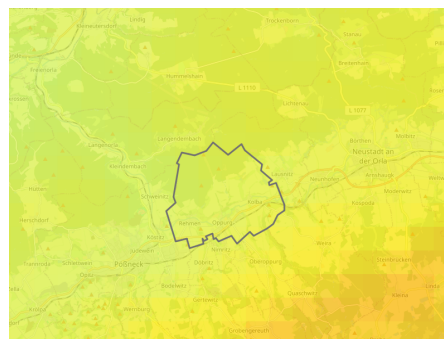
Lödla
Kleinebersdorf
Bockendorf
Dornau
Breitenhain
Hummelshain
L 1108
Lichtenau
L 1077
Langenorla
Langenorlenbach
Neustadt an der Orla
Kleindembach
Moderwitz
Pöllwitz
Strößwitz
Schmorda
Oppurg
Kolba
Nimritz
Pößneck
Wernburg
Döbritz
Ranis
Solkwitz
Kleina
Quaschwitz
Weira
Lausnitz
Linda
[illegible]